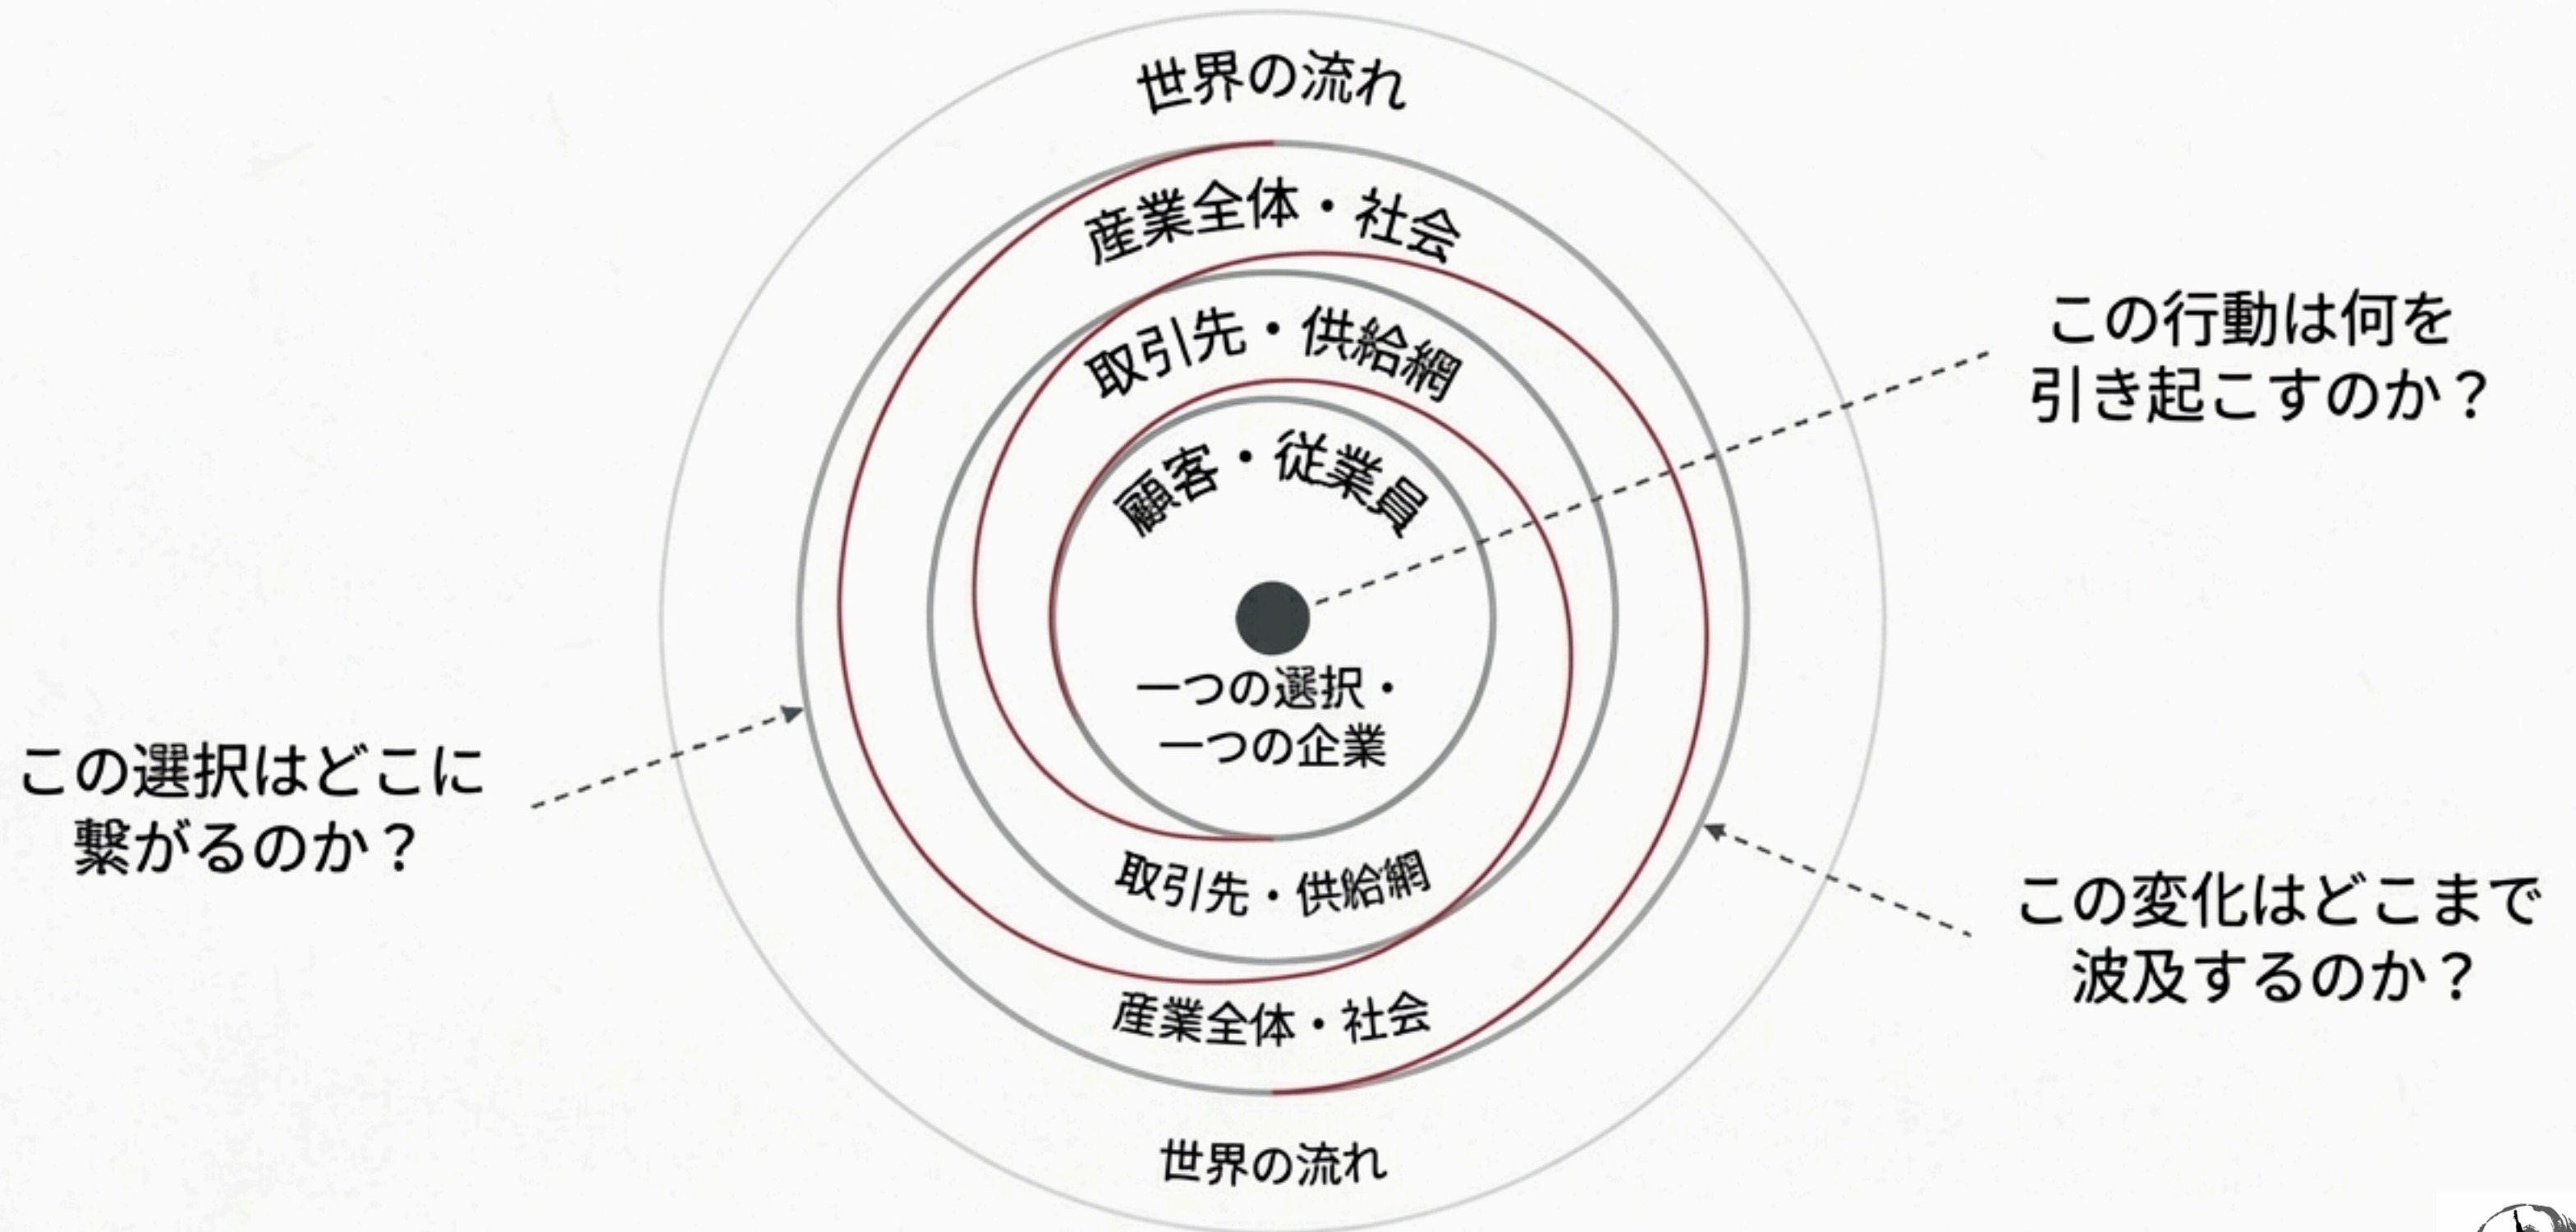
世界の流れ

産業全体・社会

取引先・供給網

顧客・従業員

この行動は何を
引き起こすのか？

一つの選択・
一つの企業

この選択はどこに
繋がるのか？

取引先・供給網

この変化はどこまで
波及するのか？

産業全体・社会

世界の流れ